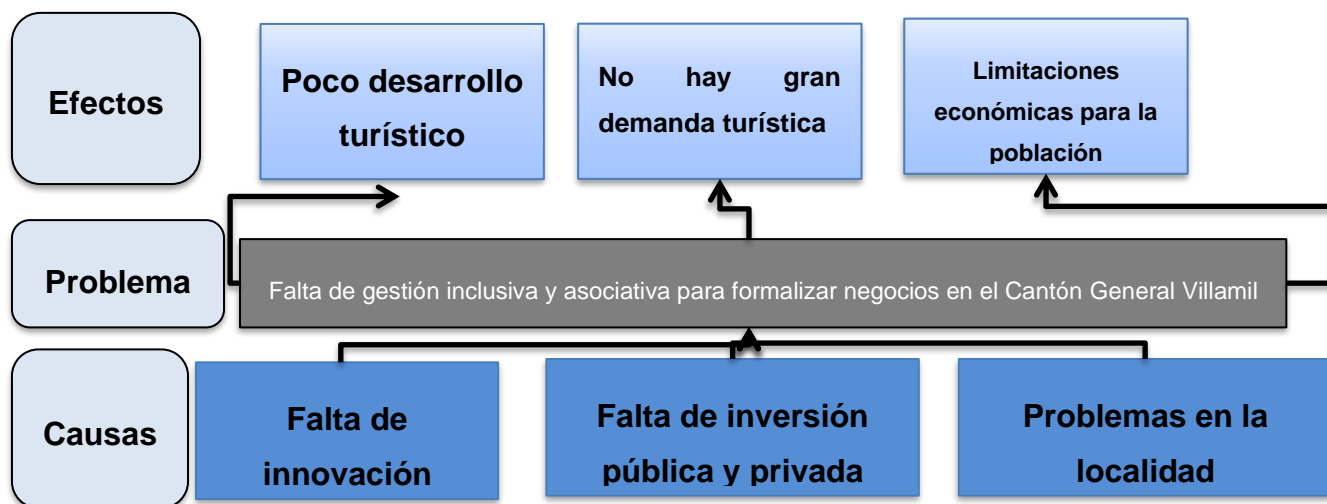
Efectos

Poco desarrollo turístico

No hay gran demanda turística

Limitaciones económicas para la población

Problema

Falta de gestión inclusiva y asociativa para formalizar negocios en el Cantón General Villamil

Causas

Falta de innovación

Falta de inversión pública y privada

Problemas en la localidad